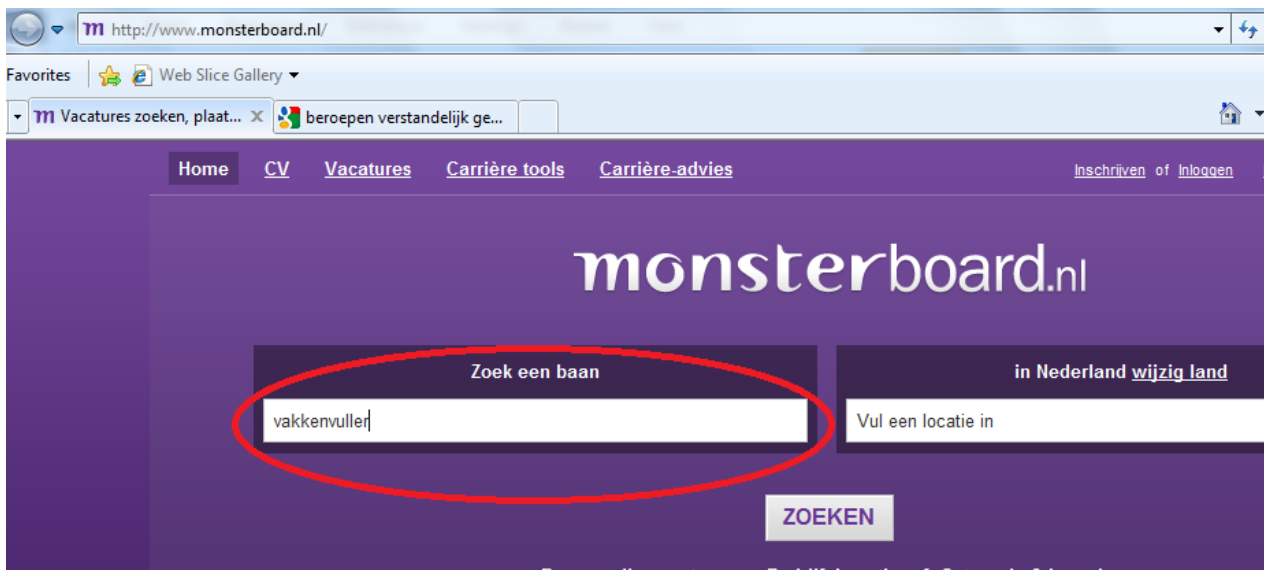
http://www.monsterboard.nl/

Favorites Web Slice Gallery

Vacatures zoeken, plaat... beroepen verstandelijk ge...

Home CV Vacatures Carrière tools Carrière-advies

Inschrijven of Inloggen

monsterboard.nl

Zoek een baan

vakkenvuller

in Nederland wijzig land

Vul een locatie in

ZOEKEN

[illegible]